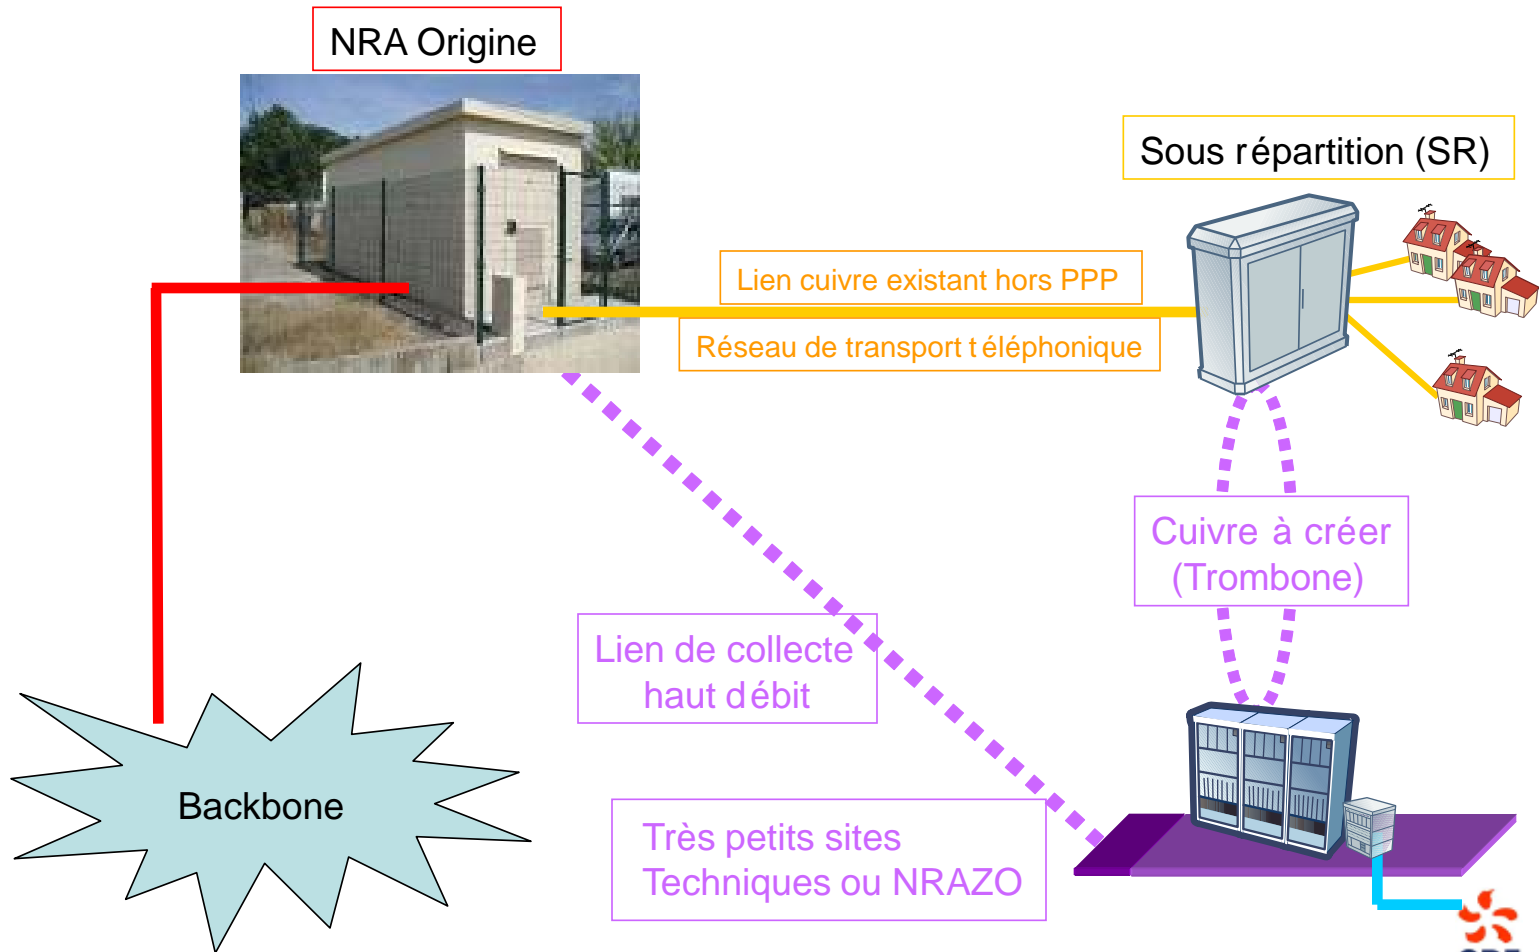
NRA Origine

Sous répartition (SR)

Lien cuivre existant hors PPP

Réseau de transport téléphonique

Cuivre à créer (Trombone)

Lien de collecte haut débit

Backbone

Très petits sites Techniques ou NRAZO